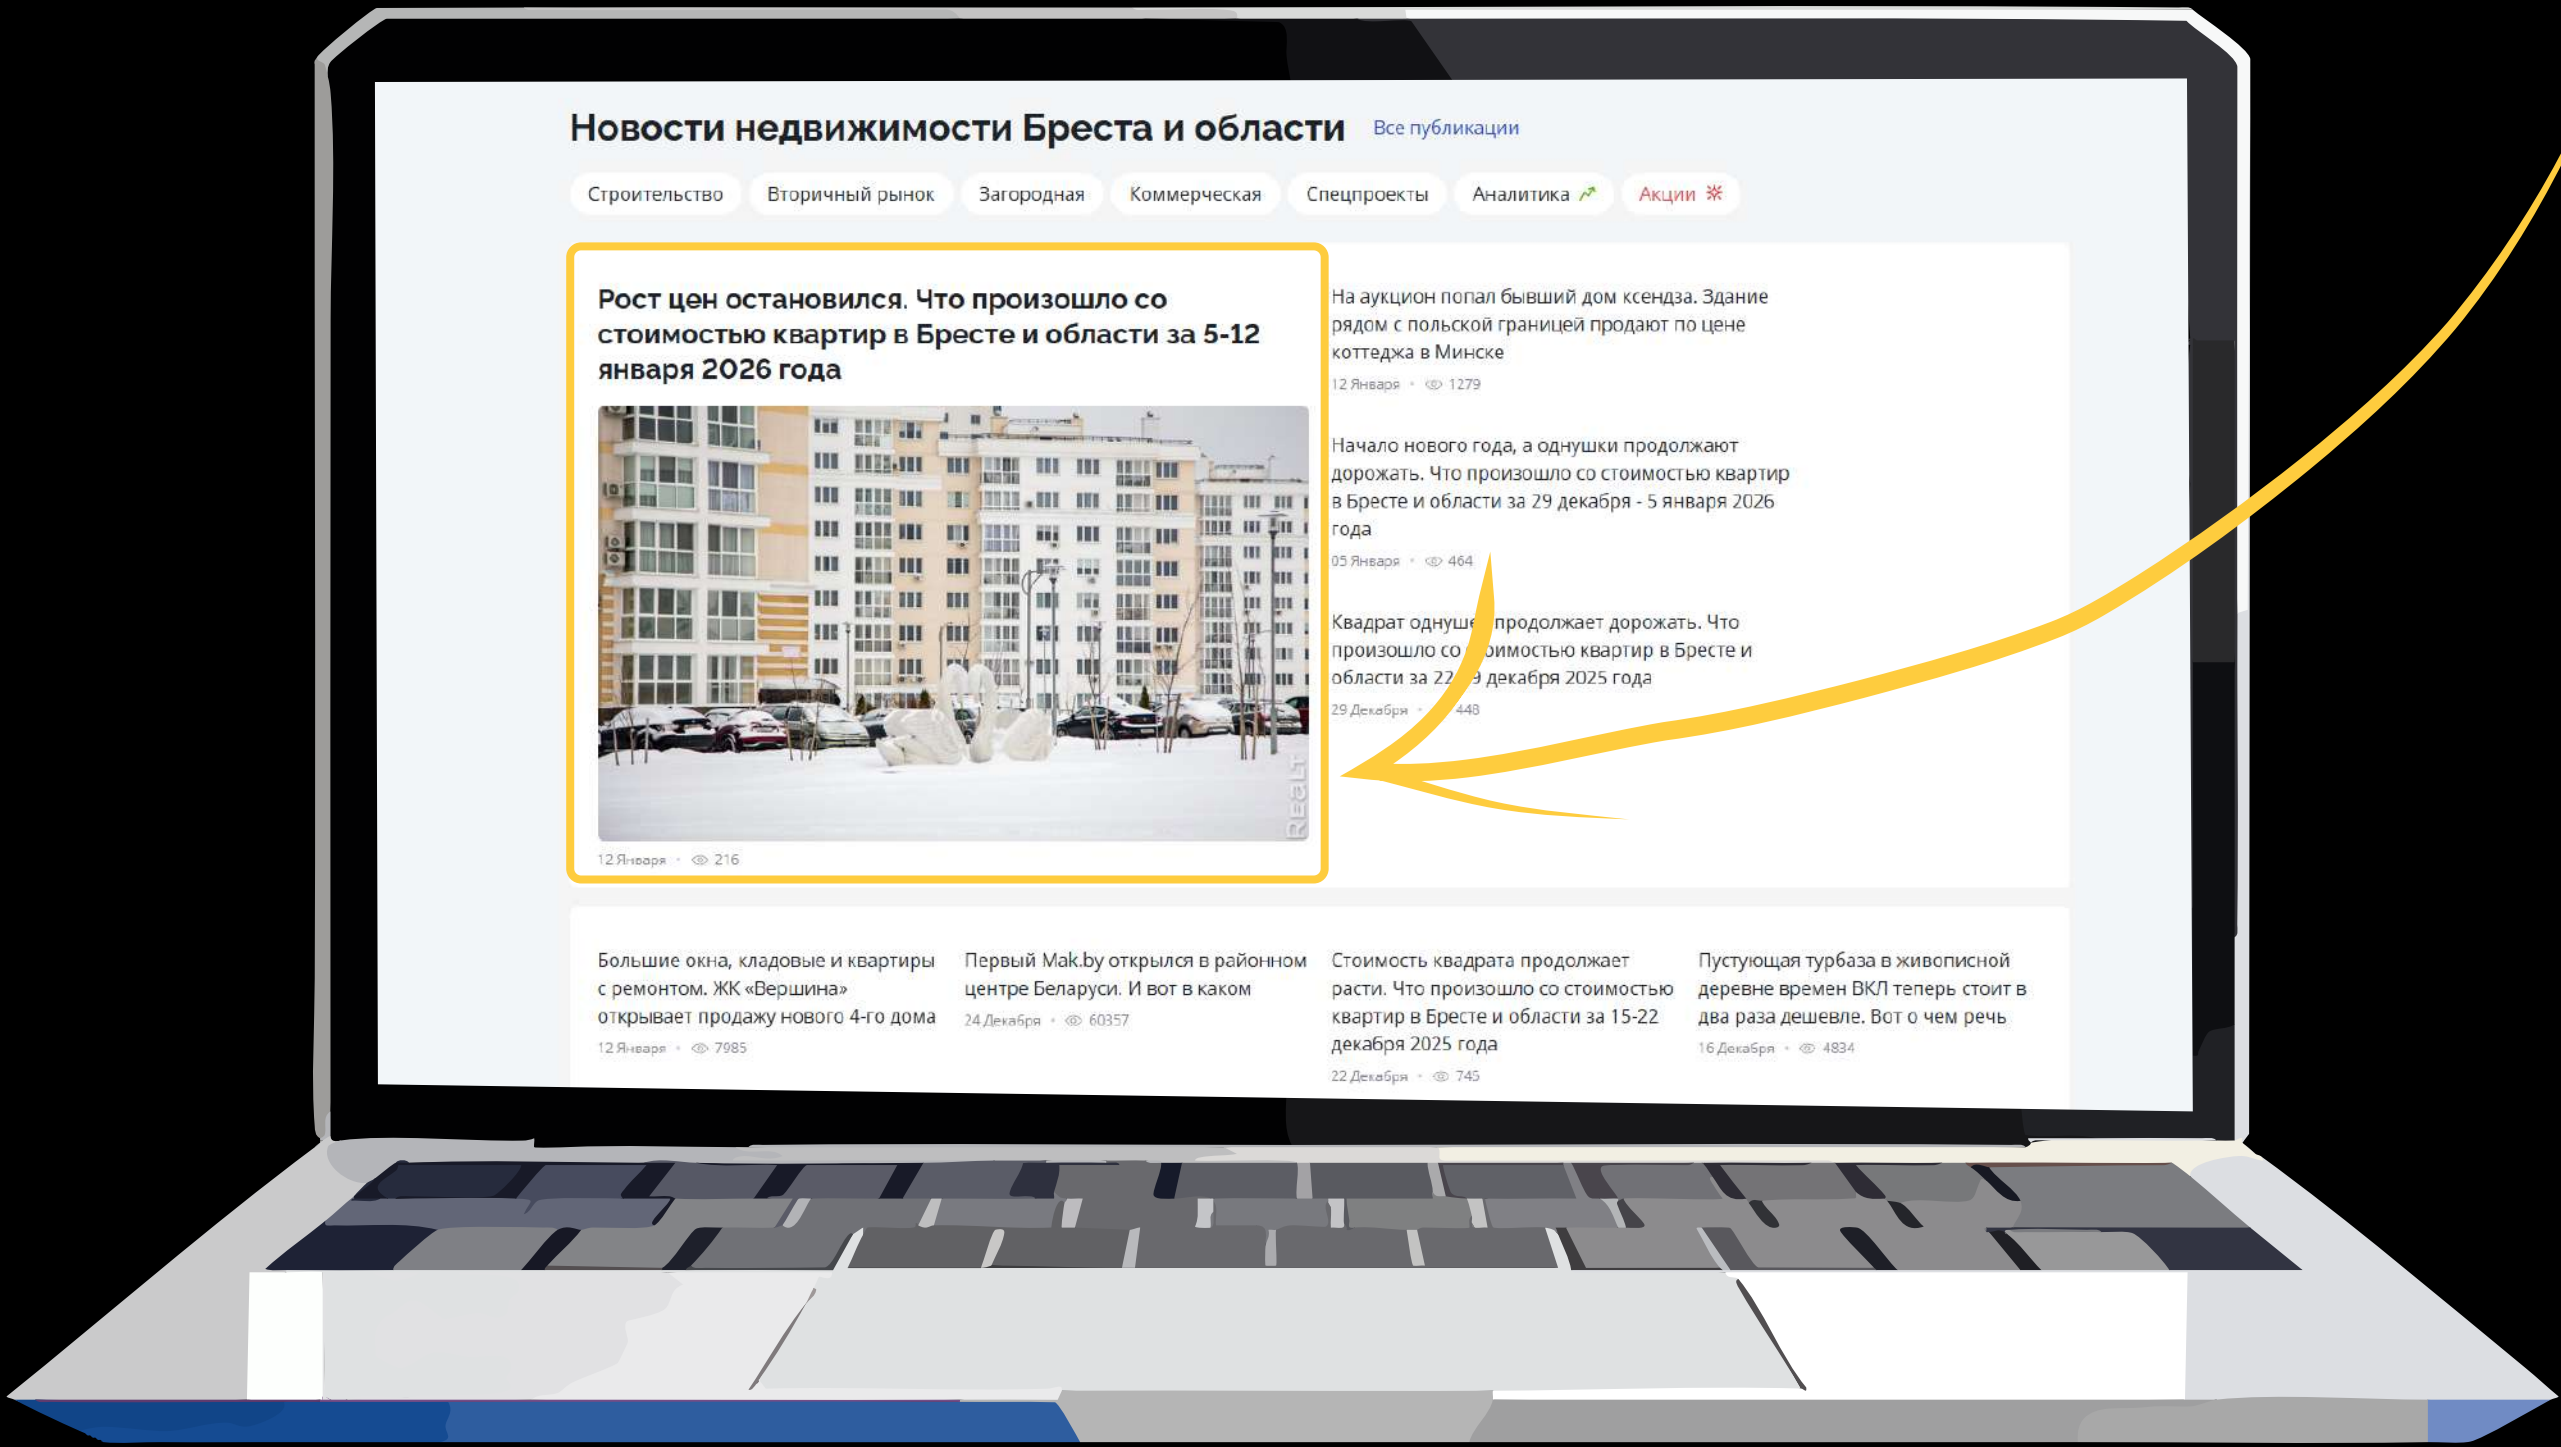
Новости недвижимости Бреста и области Все публикации

Строительство Вторичный рынок Загородная Коммерческая Спецпроекты Аналитика Акции

Рост цен остановился. Что произошло со стоимостью квартир в Бресте и области за 5-12 января 2026 года

Realt

12 Января • 216

На аукцион попал бывший дом ксендза. Здание рядом с польской границей продают по цене коттеджа в Минске

12 Января • 1279

Начало нового года, а однушки продолжают дорожать. Что произошло со стоимостью квартир в Бресте и области за 29 декабря - 5 января 2026 года

05 Января • 464

Квадрат однуше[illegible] продолжает дорожать. Что произошло со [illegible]оимостью квартир в Бресте и области за 22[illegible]9 декабря 2025 года

29 Декабря • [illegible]448

Большие окна, кладовые и квартиры с ремонтом. ЖК «Вершина» открывает продажу нового 4-го дома

12 Января • 7985

Первый Mak.by открылся в районном центре Беларуси. И вот в каком

24 Декабря • 60357

Стоимость квадрата продолжает расти. Что произошло со стоимостью квартир в Бресте и области за 15-22 декабря 2025 года

22 Декабря • 745

Пустующая турбаза в живописной деревне времен ВКЛ теперь стоит в два раза дешевле. Вот о чем речь

16 Декабря • 4834